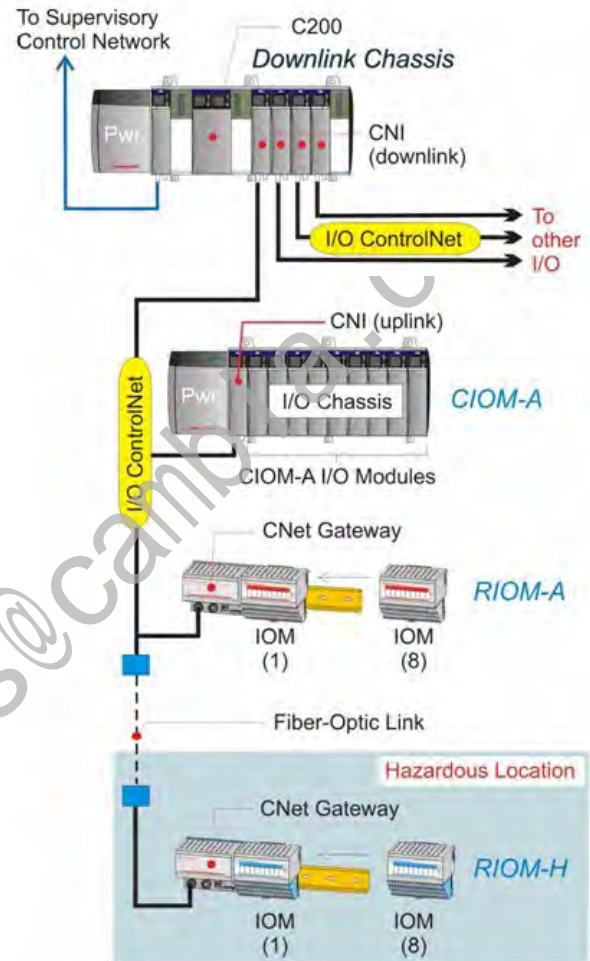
To Supervisory Control Network

C200

Downlink Chassis

Pwr

CNI (downlink)

To other I/O

I/O ControlNet

CNI (uplink)

Pwr

I/O Chassis

CIOM-A

I/O ControlNet

CIOM-A I/O Modules

CNet Gateway

RIOM-A

IOM (1)

IOM (8)

Fiber-Optic Link

Hazardous Location

CNet Gateway

RIOM-H

IOM (1)

IOM (8)